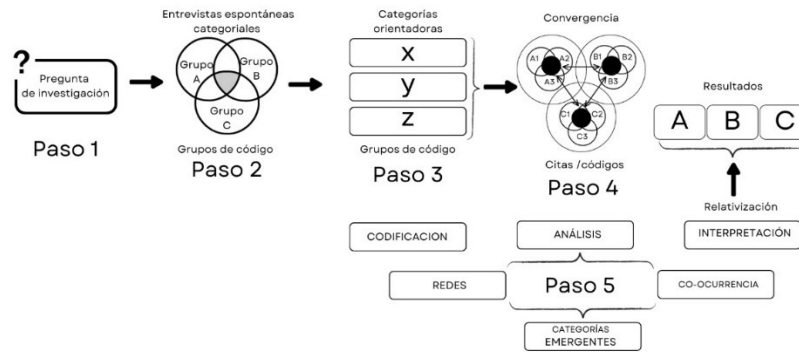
?
Pregunta de investigación

Paso 1

Entrevistas espontáneas categoriales

Grupo A
Grupo B
Grupo C

Grupos de código

Paso 2

Categorías orientadoras

x

y

z

Grupos de código

Paso 3

Convergencia

A1 A2 A3
B1 B2 B3
C1 C2 C3

Citas /códigos

Paso 4

Resultados

A B C

Relativización

CODIFICACION

ANÁLISIS

INTERPRETACIÓN

REDES

Paso 5

CO-OCURRENCIA

CATEGORÍAS EMERGENTES